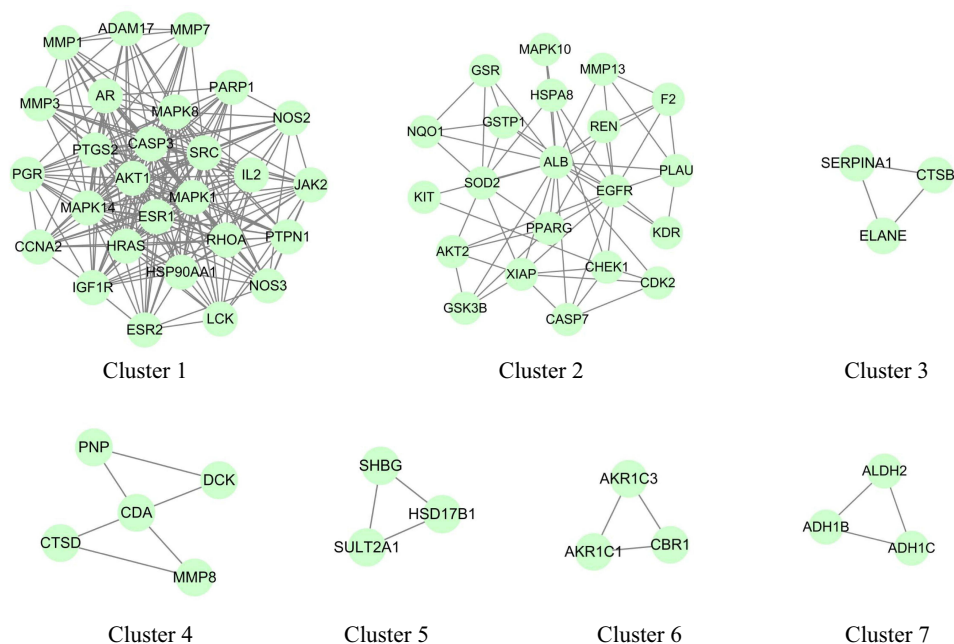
MMP1
ADAM17
MMP7
MMP3
AR
PARP1
MAPK8
NOS2
CASP3
PTGS2
SRC
PGR
AKT1
IL2
JAK2
MAPK1
MAPK14
ESR1
CCNA2
HRAS
RHOA
PTPN1
HSP90AA1
IGF1R
NOS3
LCK
ESR2

Cluster 1

MAPK10
GSR
MMP13
HSPA8
F2
NQO1
GSTP1
REN
ALB
PLAU
SOD2
KIT
EGFR
PPARG
KDR
AKT2
XIAP
CHEK1
CDK2
GSK3B
CASP7

Cluster 2

SERPINA1
CTSB
ELANE

Cluster 3

PNP
DCK
CDA
CTSD
MMP8

Cluster 4

SHBG
HSD17B1
SULT2A1

Cluster 5

AKR1C3
AKR1C1
CBR1

Cluster 6

ALDH2
ADH1B
ADH1C

Cluster 7